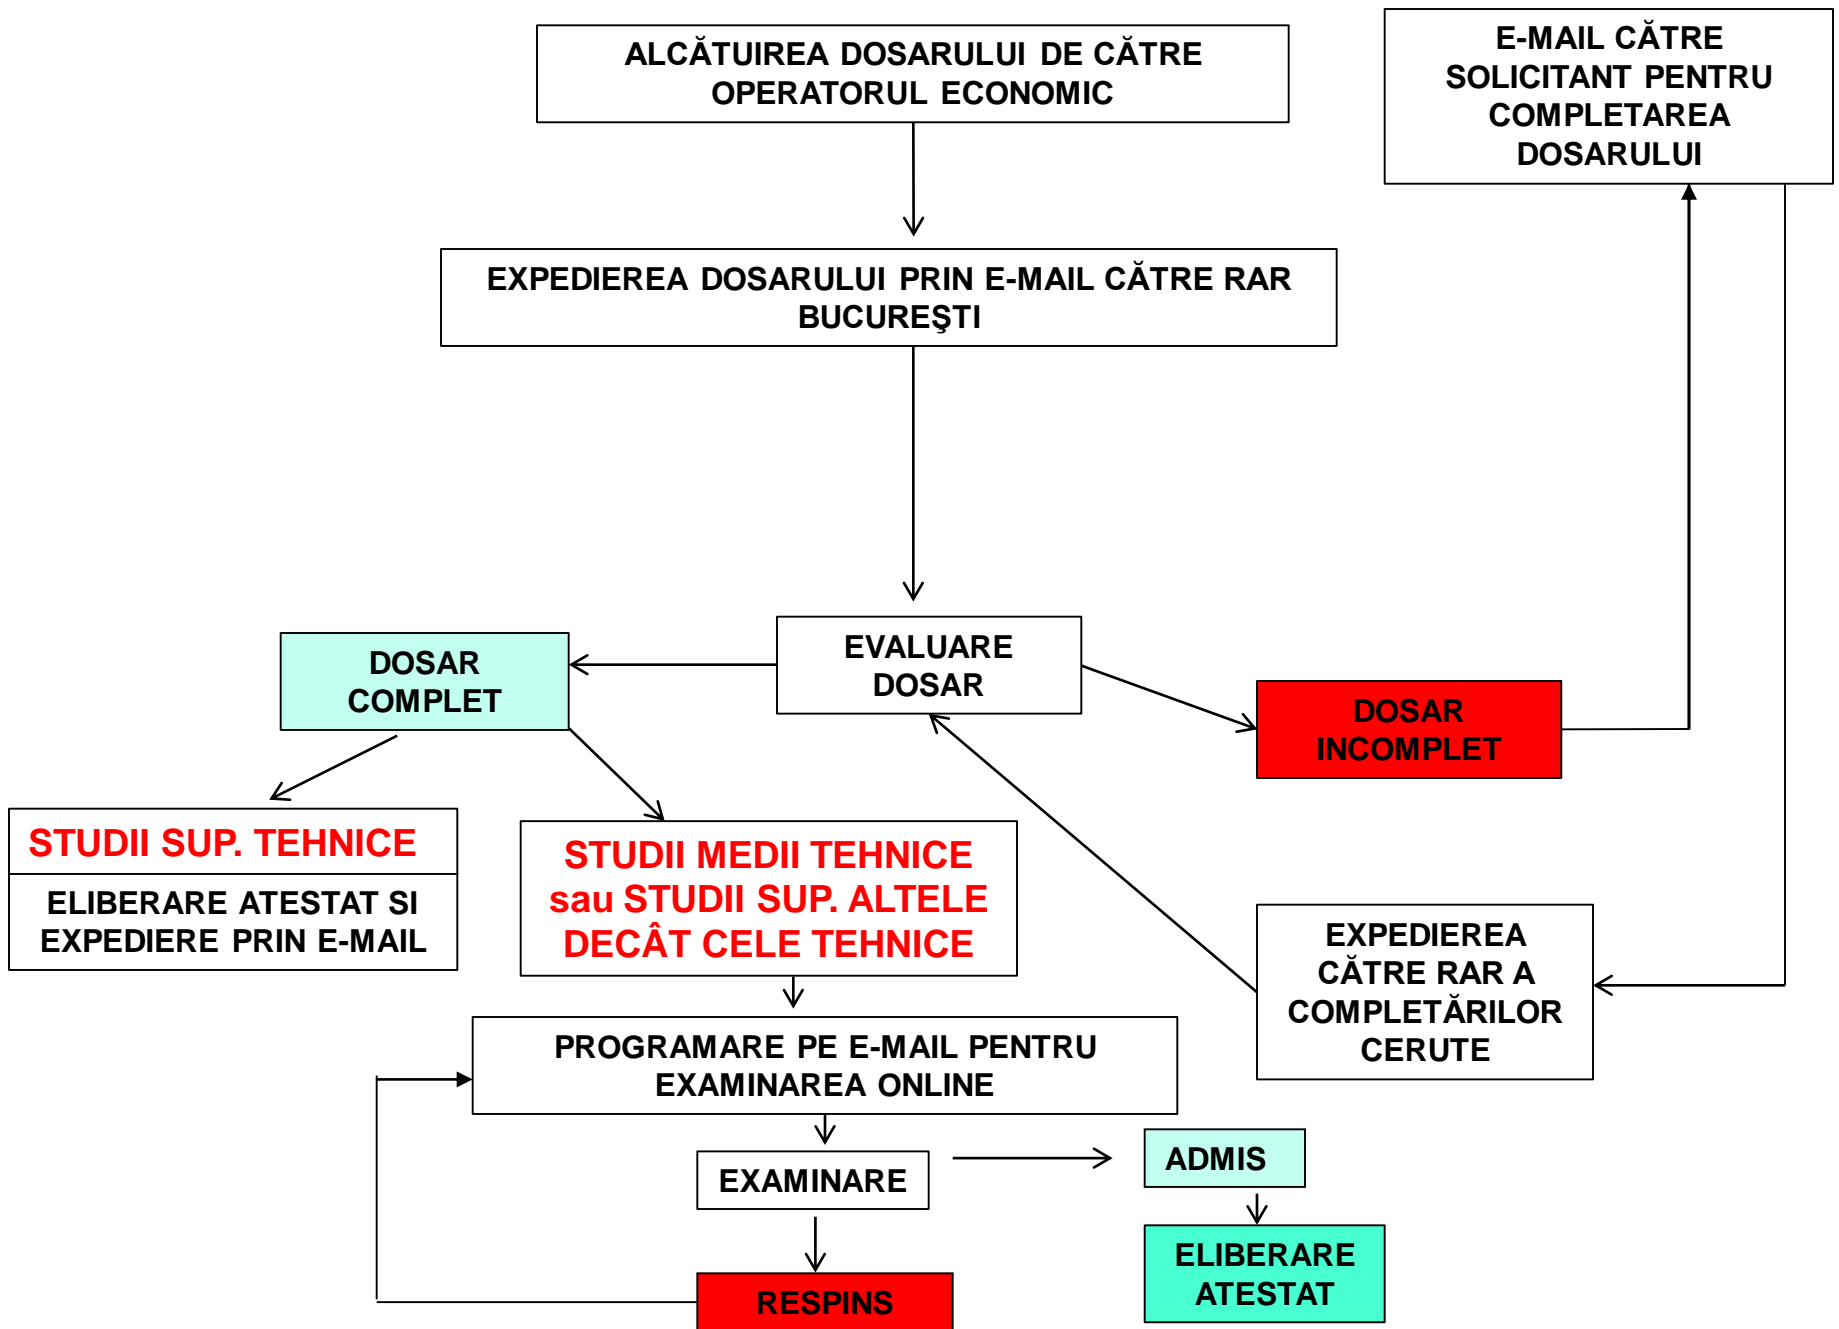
ALCĂTUIREA DOSARULUI DE CĂTRE OPERATORUL ECONOMIC

E-MAIL CĂTRE SOLICITANT PENTRU COMPLETAREA DOSARULUI

EXPEDIEREA DOSARULUI PRIN E-MAIL CĂTRE RAR BUCUREŞTI

DOSAR COMPLET

EVALUARE DOSAR

DOSAR INCOMPLET

STUDII SUP. TEHNICE

ELIBERARE ATESTAT SI EXPEDIERE PRIN E-MAIL

STUDII MEDII TEHNICE sau STUDII SUP. ALTELE DECÂT CELE TEHNICE

EXPEDIEREA CĂTRE RAR A COMPLETĂRILOR CERUTE

PROGRAMARE PE E-MAIL PENTRU EXAMINAREA ONLINE

EXAMINARE

ADMIS

ELIBERARE ATESTAT

RESPINS